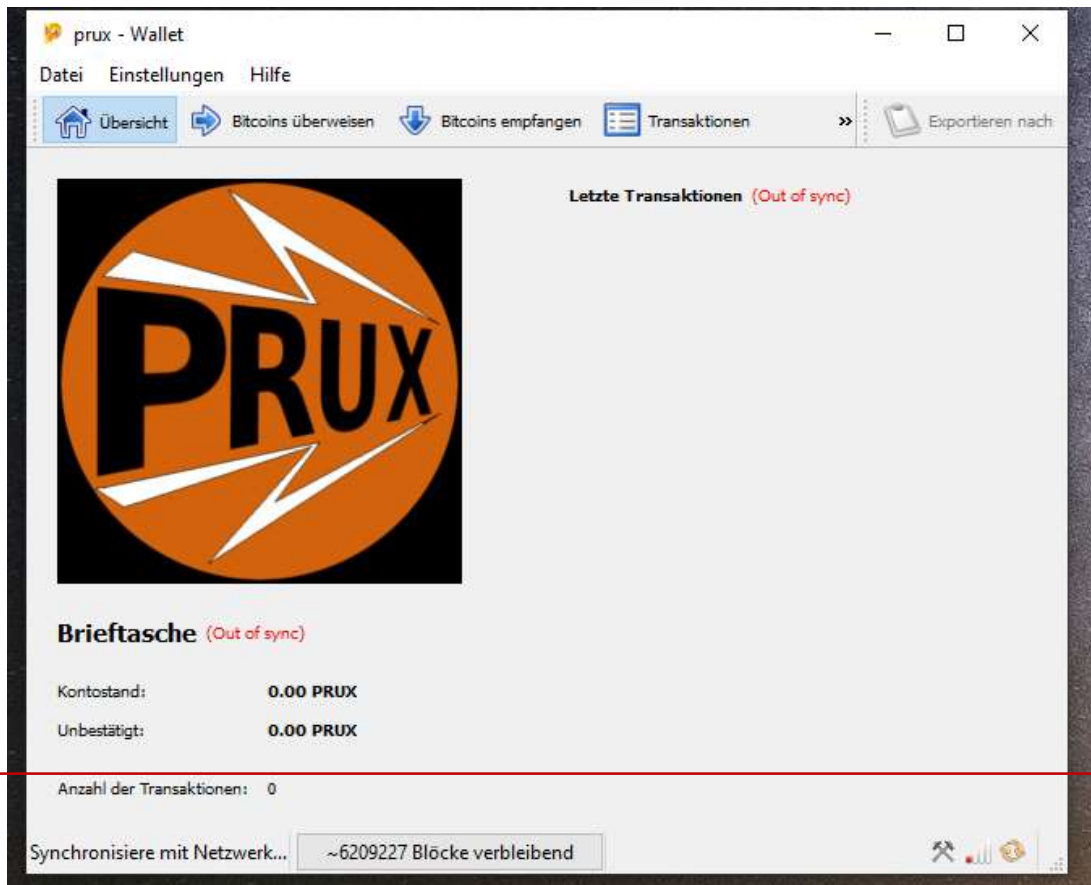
prux - Wallet

Datei Einstellungen Hilfe

Übersicht Bitcoins überweisen Bitcoins empfangen Transaktionen » Exportieren nach

PRUX

Letzte Transaktionen (Out of sync)

Brieftasche (Out of sync)

Kontostand: 0.00 PRUX

Unbestätigt: 0.00 PRUX

Anzahl der Transaktionen: 0

Synchronisiere mit Netzwerk... ~6209227 Blöcke verbleibend